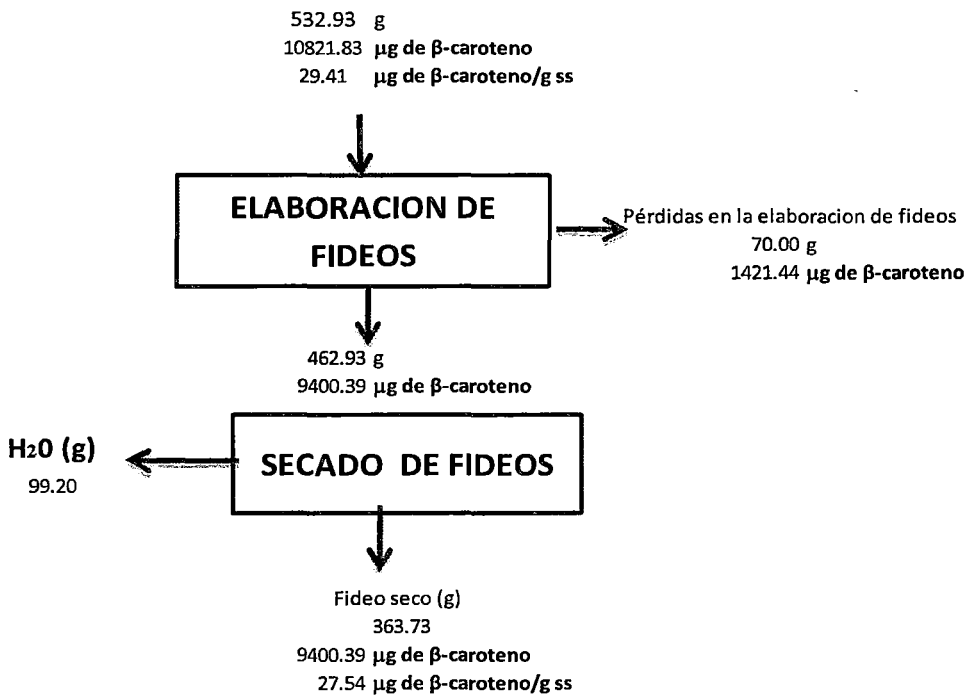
532.93 g
10821.83 μg de β-caroteno
29.41 μg de β-caroteno/g ss

ELABORACION DE FIDEOS

Pérdidas en la elaboracion de fideos
70.00 g
1421.44 μg de β-caroteno

462.93 g
9400.39 μg de β-caroteno

$H_20$ (g)
99.20

SECADO DE FIDEOS

Fideo seco (g)
363.73
9400.39 μg de β-caroteno
27.54 μg de β-caroteno/g ss